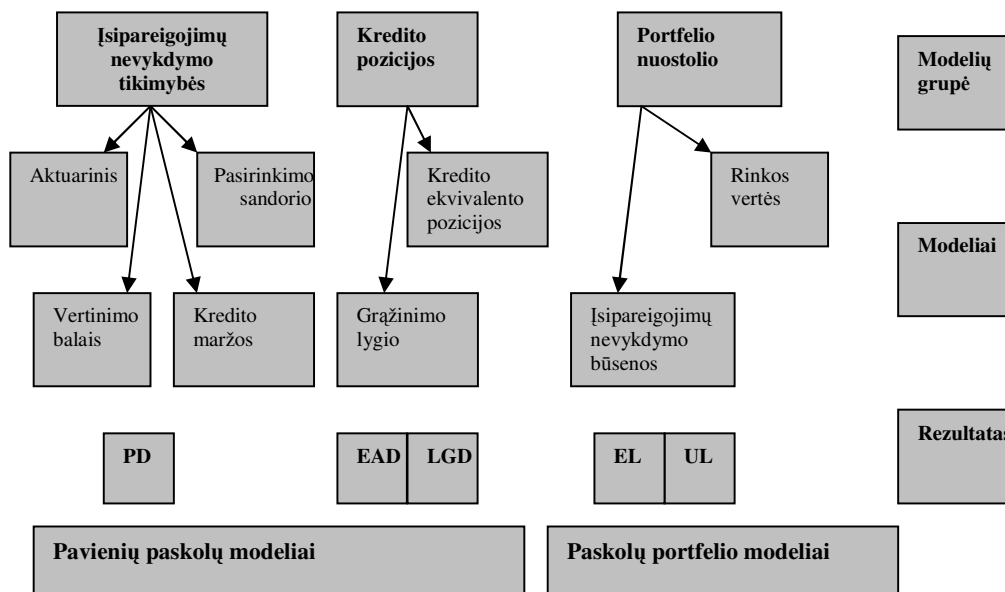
Įsipareigojimų nevykdymo tikimybės

Kredito pozicijos

Portfelio nuostolio

Modelių grupė

Aktuarinis

Pasirinkimo sandorio

Kredito ekvivalento pozicijos

Rinkos vertės

Modeliai

Vertinimo balais

Kredito maržos

Grąžinimo lygio

Įsipareigojimų nevykdymo būsenos

Rezultatas

PD

EAD

LGD

EL

UL

Pavienių paskolų modeliai

Paskolų portfelio modeliai